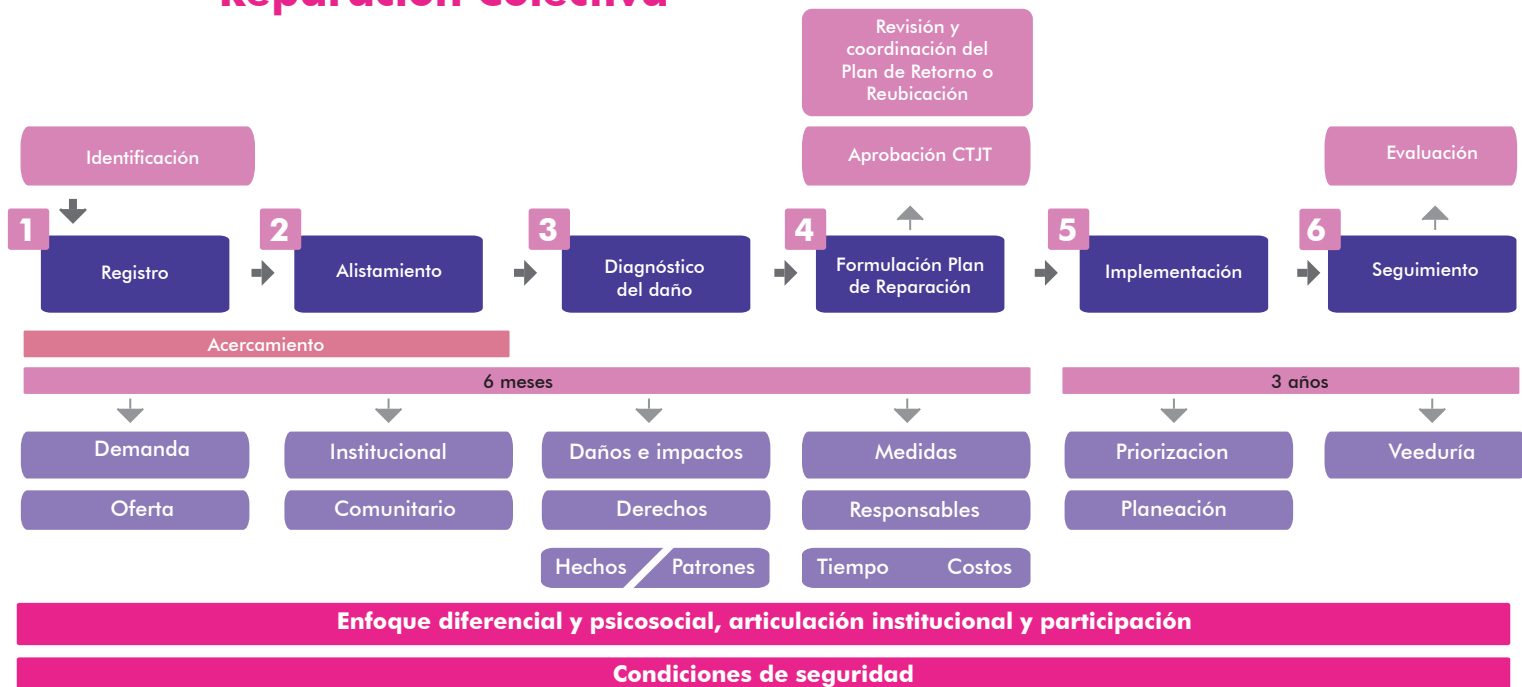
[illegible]

Revisión y coordinación del Plan de Retorno o Reubicación

Identificación

Aprobación CTJT

Evaluación

1 Registro

2 Alistamiento

3 Diagnóstico del daño

4 Formulación Plan de Reparación

5 Implementación

6 Seguimiento

Acercamiento

6 meses

3 años

Demanda

Oferta

Institucional

Comunitario

Daños e impactos

Derechos

Hechos Patrones

Medidas

Responsables

Tiempo Costos

Priorizacion

Planeación

Veeduría

Enfoque diferencial y psicosocial, articulación institucional y participación

Condiciones de seguridad